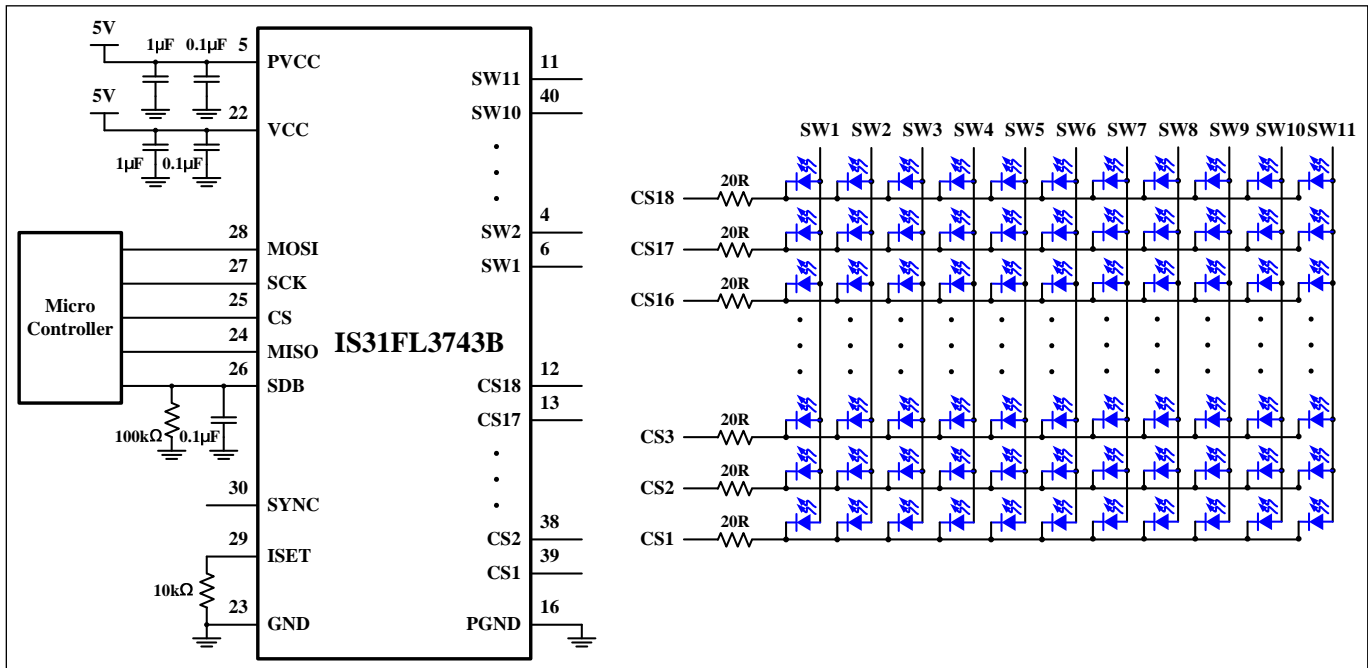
5V
1μF 0.1μF 5
PVCC
5V
22
VCC
1μF 0.1μF
Micro Controller
28 MOSI
27 SCK
25 CS
24 MISO
26 SDB
100kΩ 0.1μF
30 SYNC
29 ISET
10kΩ
23 GND
IS31FL3743B
11 SW11
40 SW10
4 SW2
6 SW1
12 CS18
13 CS17
38 CS2
39 CS1
16 PGND

SW1 SW2 SW3 SW4 SW5 SW6 SW7 SW8 SW9 SW10 SW11
CS18 20R
CS17 20R
CS16 20R
CS3 20R
CS2 20R
CS1 20R